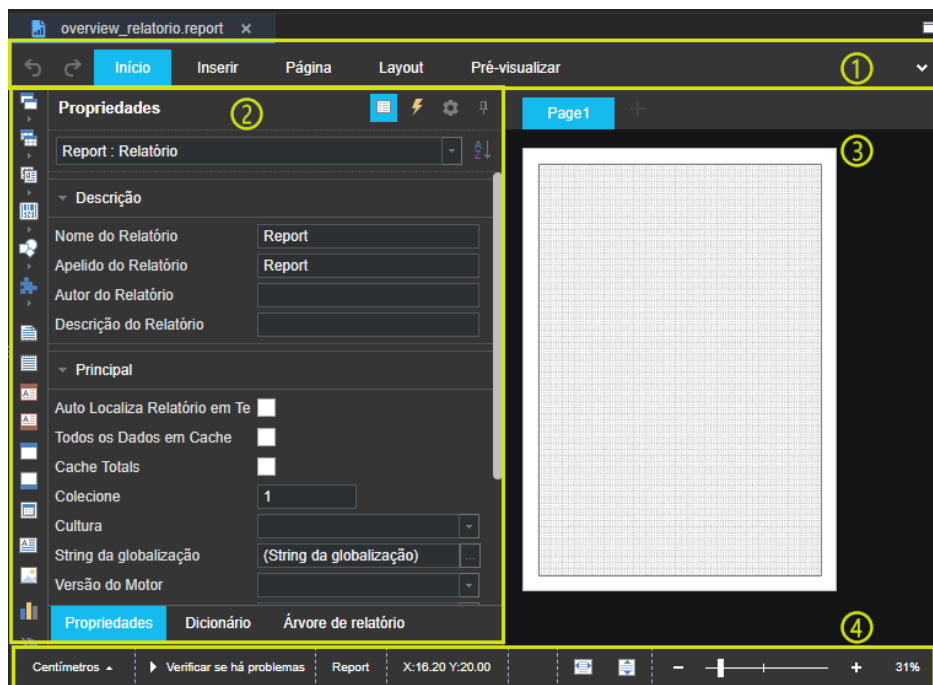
overview_relatorio.report ×

Início Inserir Página Layout Pré-visualizar

①

Propriedades

②

Report : Relatório

Descrição

Nome do Relatório Report

Apelido do Relatório Report

Autor do Relatório

Descrição do Relatório

Principal

Auto Localiza Relatório em Te

Todos os Dados em Cache

Cache Totals

Colecione 1

Cultura

String da globalização (String da globalização)

Versão do Motor

Propriedades Dicionário Árvore de relatório

Page1

③

④

Centímetros ▲ ▶ Verificar se há problemas Report X:16.20 Y:20.00 − + 31%